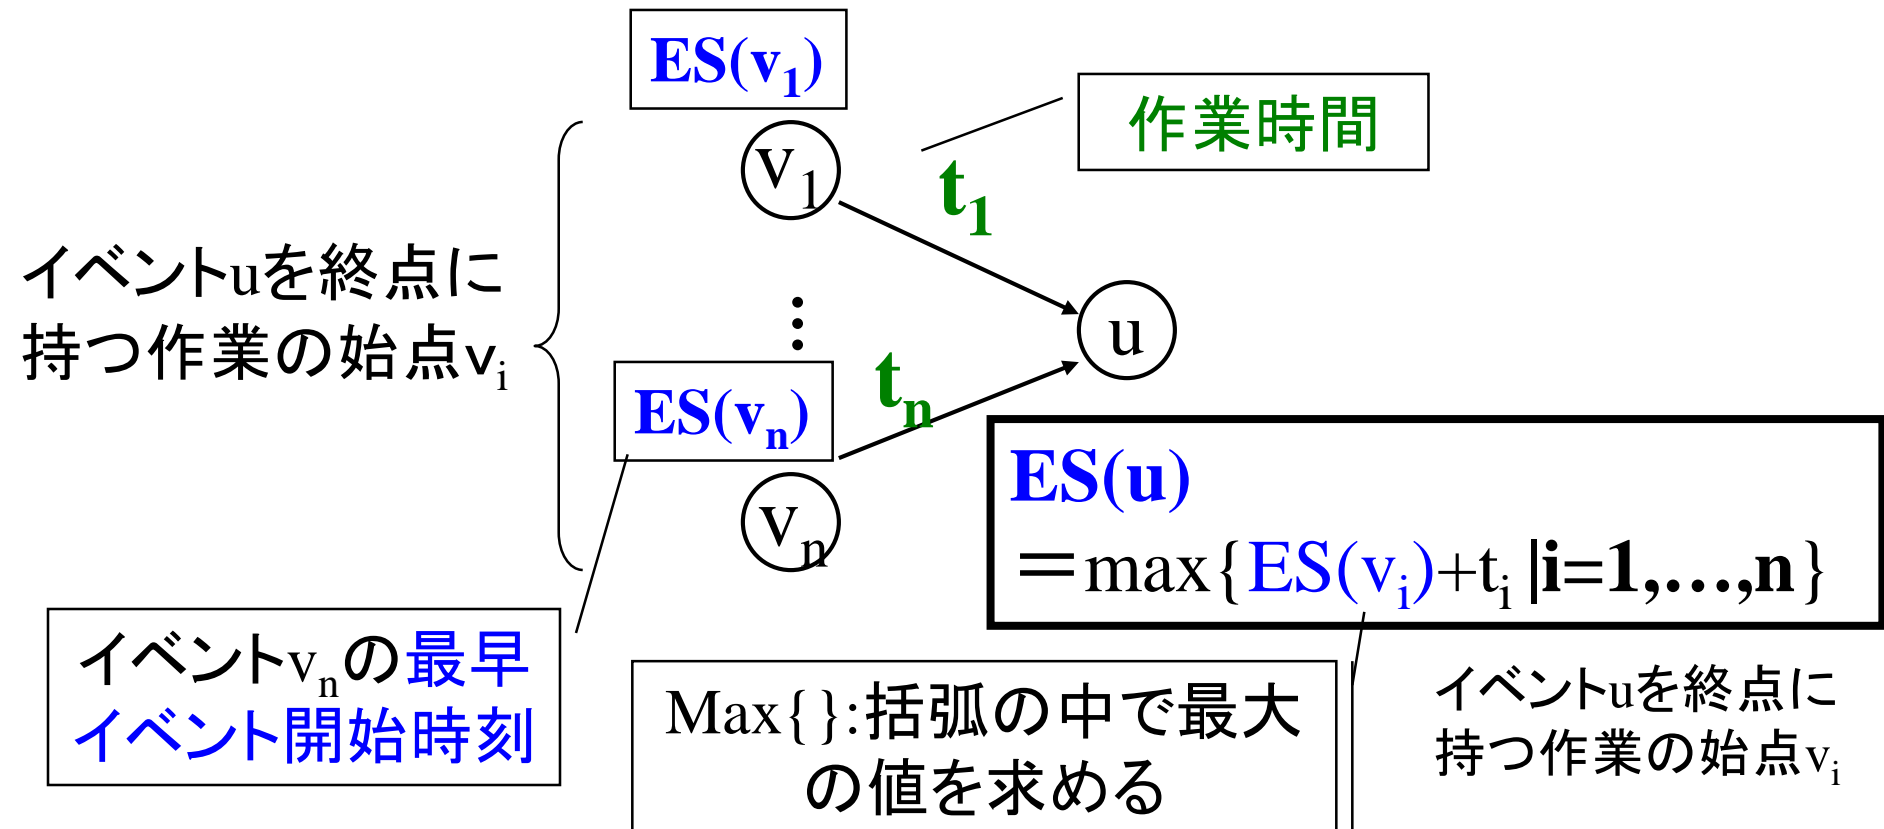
ES($v_1$)

作業時間

$v_1$

$t_1$

イベントuを終点に持つ作業の始点$v_i$

⋮

u

$t_n$

ES($v_n$)

$v_n$

ES(u)
$=\max\{ES(v_i)+t_i \mid i=1,\ldots,n\}$

イベント$v_n$の最早イベント開始時刻

Max{}:括弧の中で最大の値を求める

イベントuを終点に持つ作業の始点$v_i$